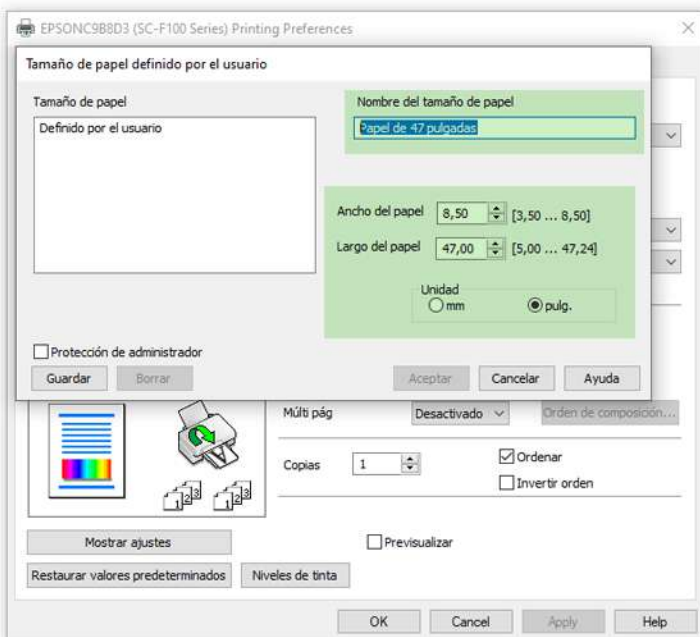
EPSONC9B8D3 (SC-F100 Series) Printing Preferences

Tamaño de papel definido por el usuario

Tamaño de papel

Definido por el usuario

Nombre del tamaño de papel

Papel de 47 pulgadas

Ancho del papel 8,50 [3,50 ... 8,50]

Largo del papel 47,00 [5,00 ... 47,24]

Unidad
mm
pulg.

Protección de administrador

Guardar Borrar

Aceptar Cancelar Ayuda

Múlti pág Desactivado Orden de composición...

Copias 1

Ordenar

Invertir orden

Mostrar ajustes

Previsualizar

Restaurar valores predeterminados Niveles de tinta

OK Cancel Apply Help